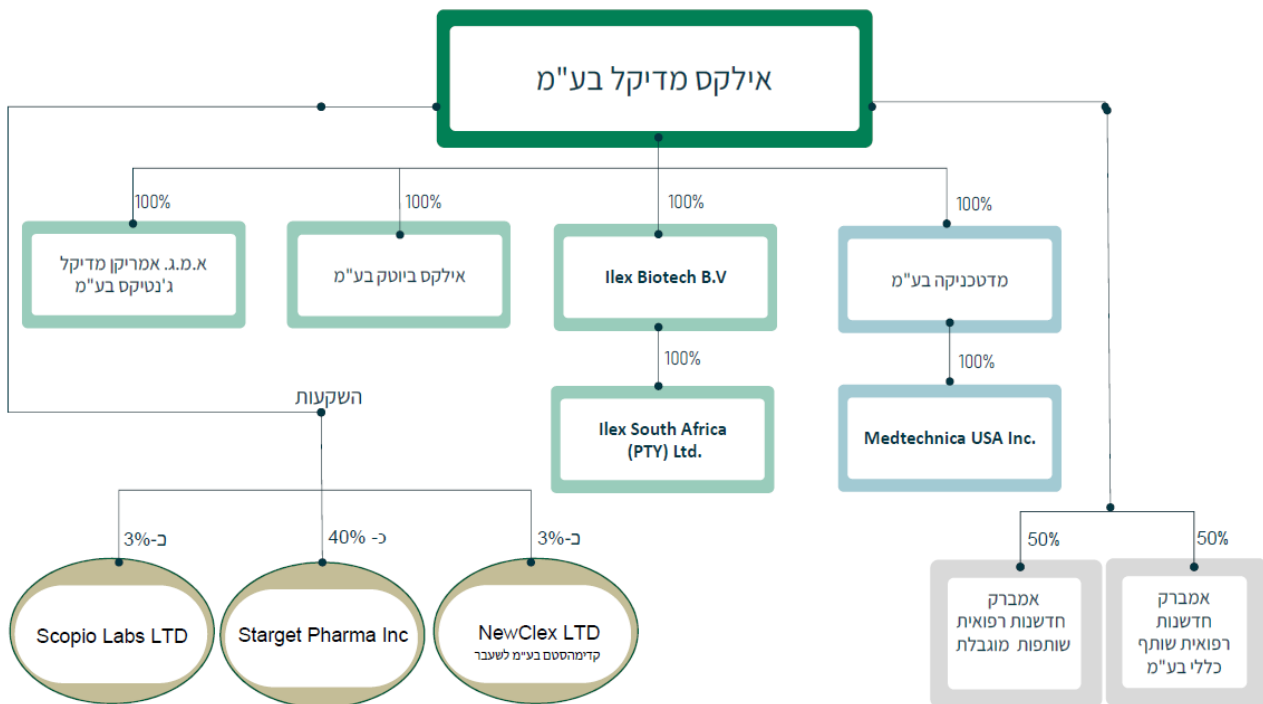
אילקס מדיקל בע"מ

100%
א.מ.ג. אמריקן מדיקל ג'נטיקס בע"מ

100%
אילקס ביוטק בע"מ

100%
Ilex Biotech B.V

100%
Ilex South Africa (PTY) Ltd.

100%
מדטכניקה בע"מ

100%
Medtechnica USA Inc.

השקעות

כ-3%
Scopio Labs LTD

כ- 40%
Starget Pharma Inc

כ-3%
NewClex LTD
קדימהסטם בע"מ לשעבר

50%
אמברק חדשנות רפואית שותפות מוגבלת

50%
אמברק חדשנות רפואית שותף כללי בע"מ